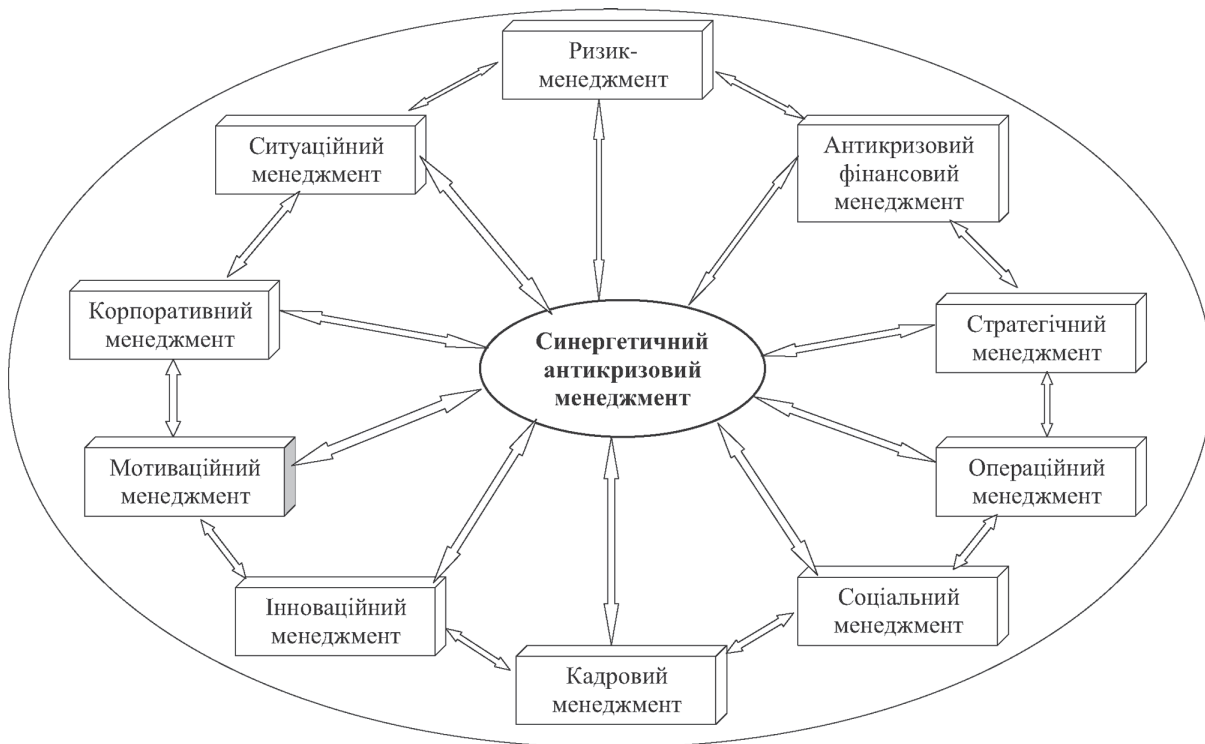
Ризик-менеджмент

Ситуаційний менеджмент

Антикризовий фінансовий менеджмент

Корпоративний менеджмент

Синергетичний антикризовий менеджмент

Стратегічний менеджмент

Мотиваційний менеджмент

Операційний менеджмент

Інноваційний менеджмент

Соціальний менеджмент

Кадровий менеджмент